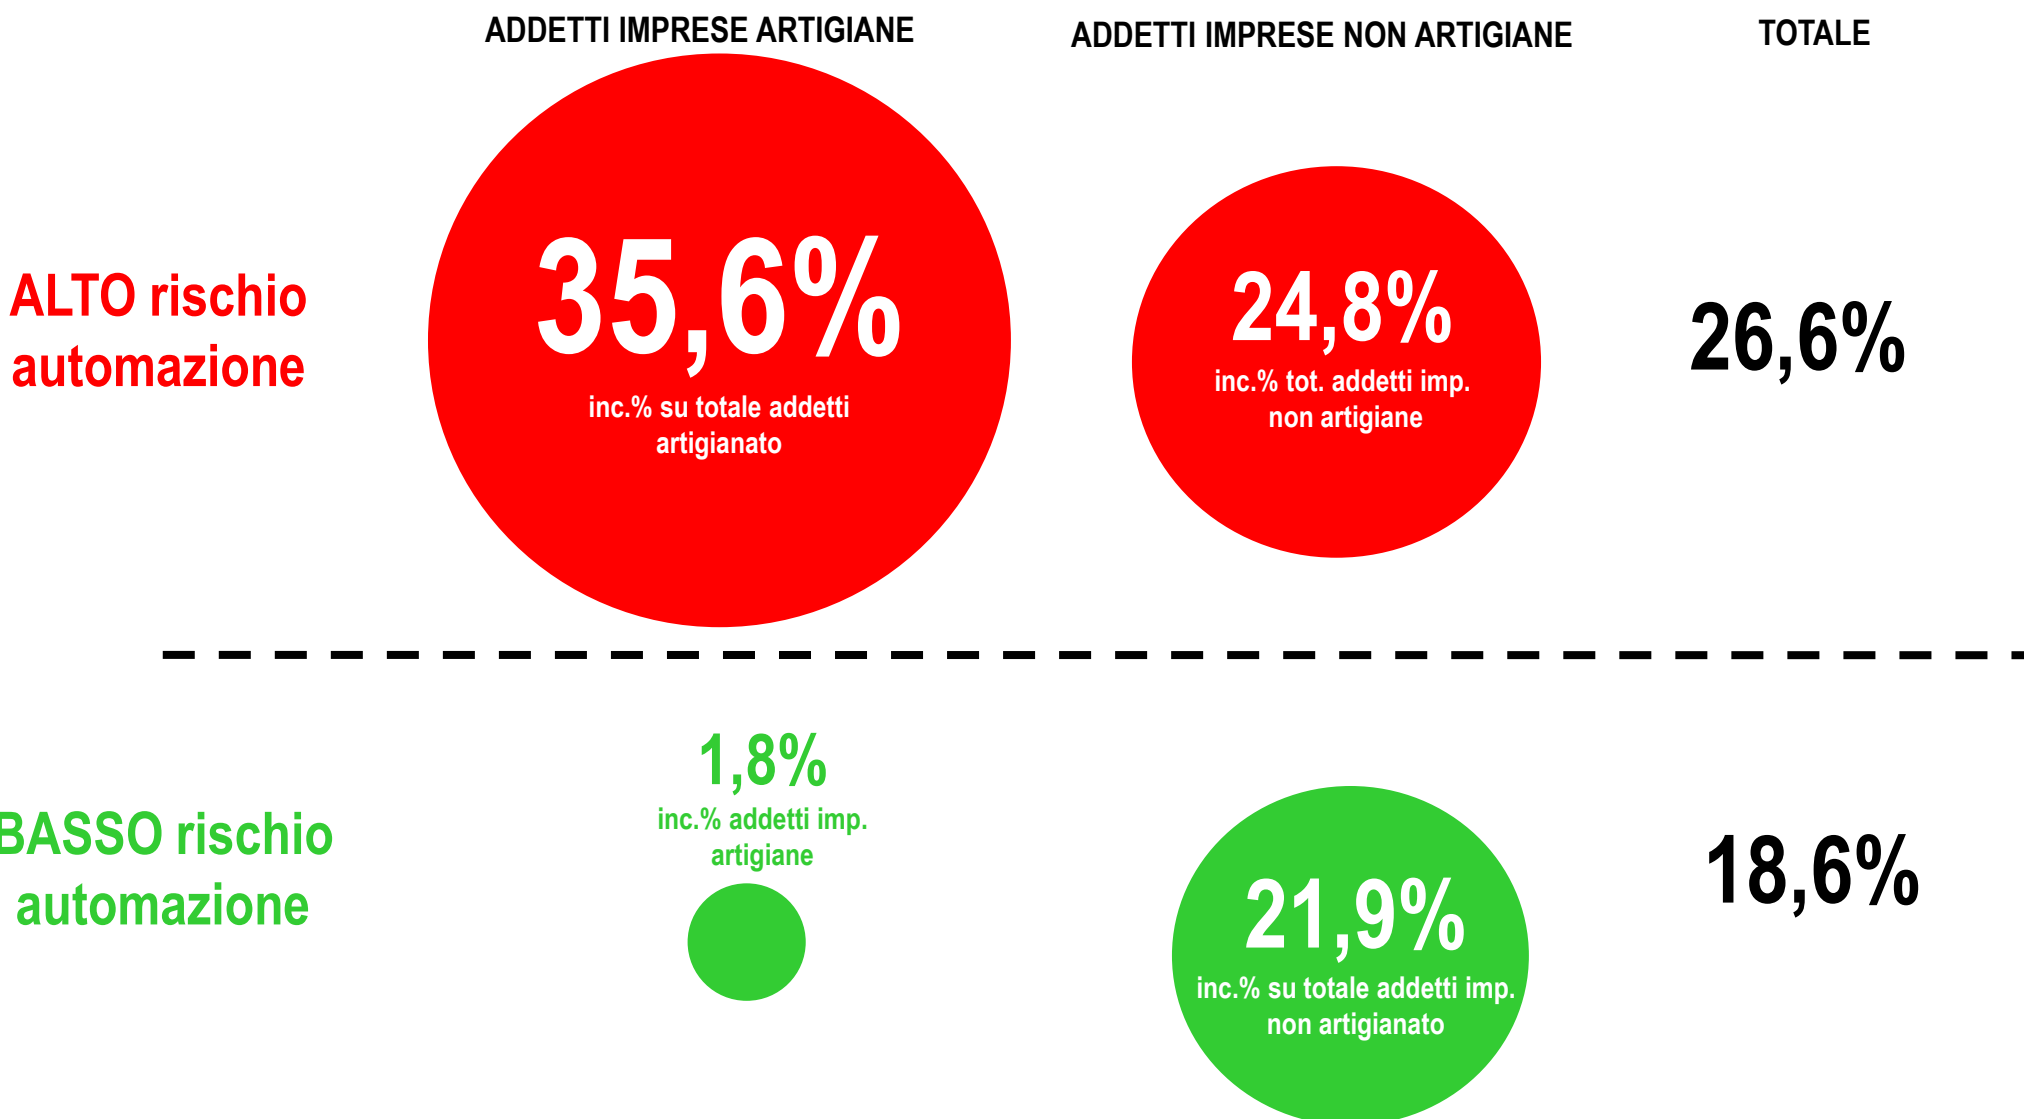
ADDETTI IMPRESE ARTIGIANE

ADDETTI IMPRESE NON ARTIGIANE

TOTALE

ALTO rischio automazione

35,6%
inc.% su totale addetti artigianato

24,8%
inc.% tot. addetti imp. non artigiane

26,6%

BASSO rischio automazione

1,8%
inc.% addetti imp. artigiane

21,9%
inc.% su totale addetti imp. non artigianato

18,6%